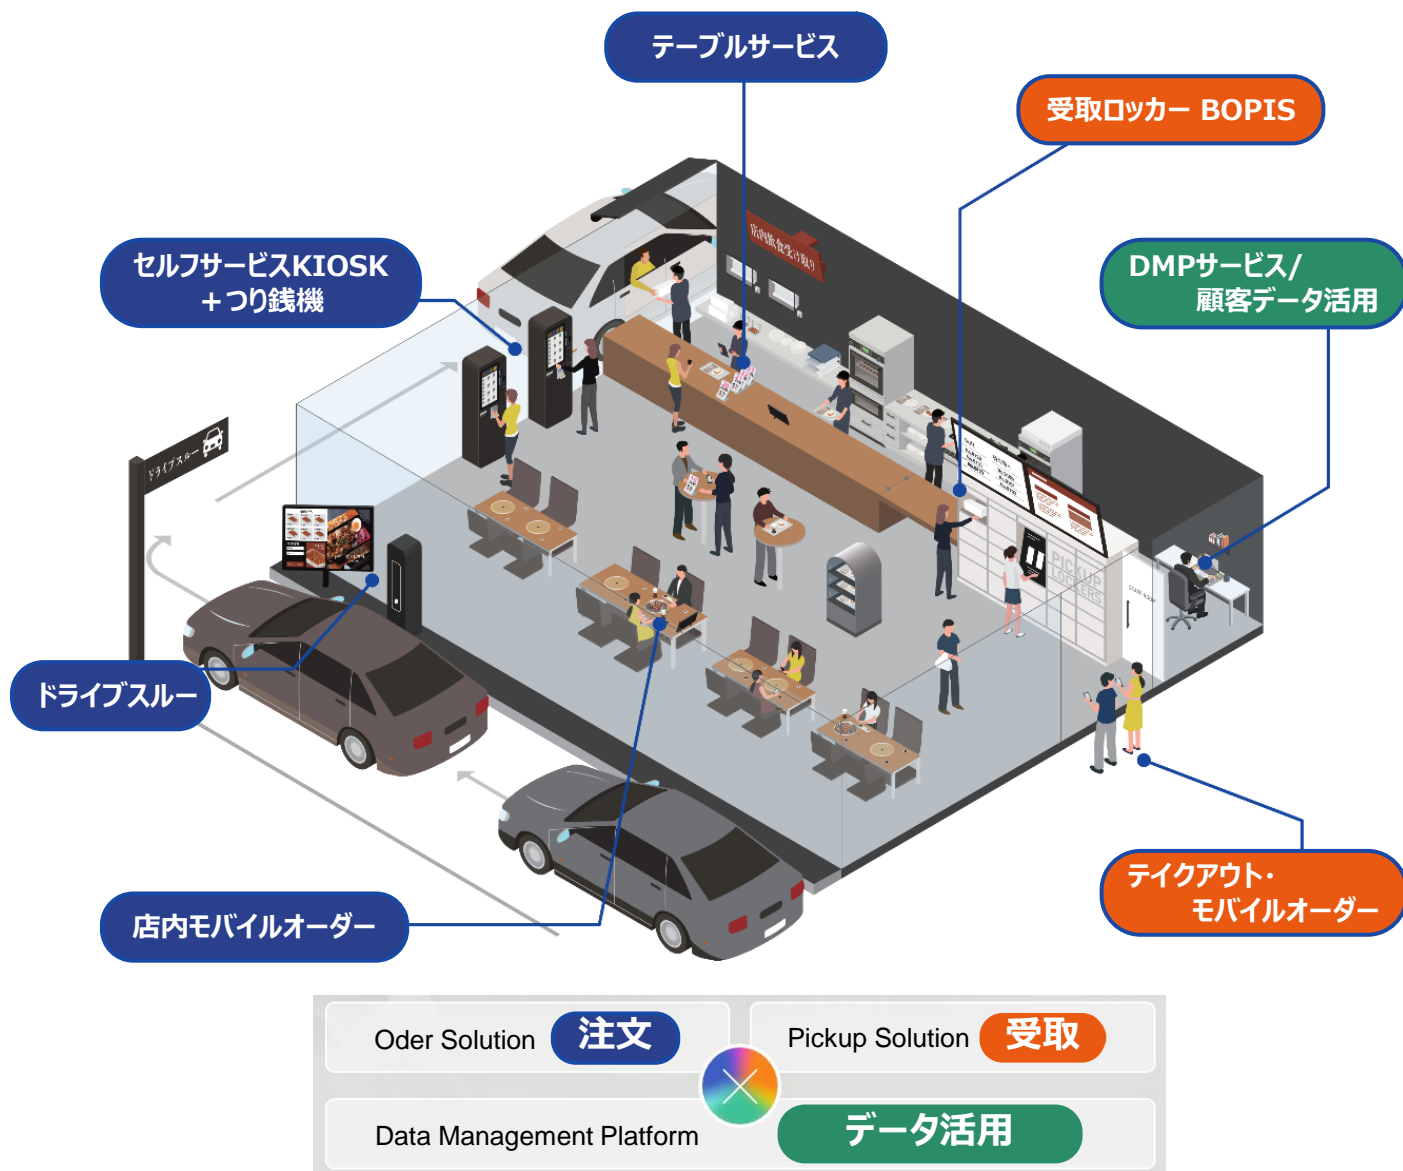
テーブルサービス

受取ロッカー BOPIS

セルフサービスKIOSK
＋つり銭機

DMPサービス/
顧客データ活用

店内飲食受け取り

ドライブスルー

PICKUP LOCKERS

ドライブスルー

テイクアウト・
モバイルオーダー

店内モバイルオーダー

Oder Solution 注文

Pickup Solution 受取

Data Management Platform

データ活用